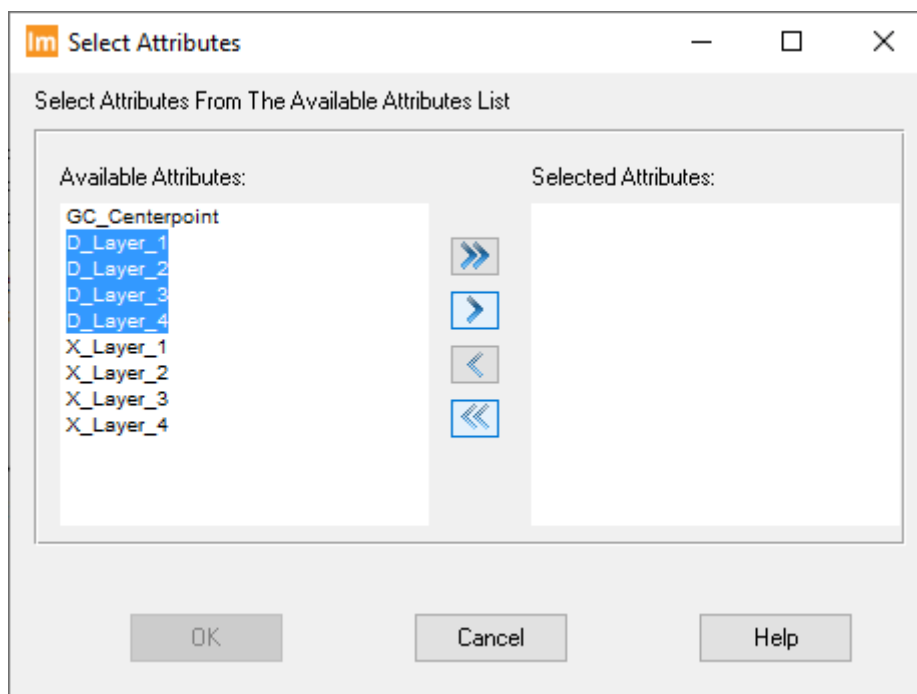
Im Select Attributes

Select Attributes From The Available Attributes List

Available Attributes:

GC_Centerpoint
D_Layer_1
D_Layer_2
D_Layer_3
D_Layer_4
X_Layer_1
X_Layer_2
X_Layer_3
X_Layer_4

»
›
‹
«

Selected Attributes:

OK Cancel Help